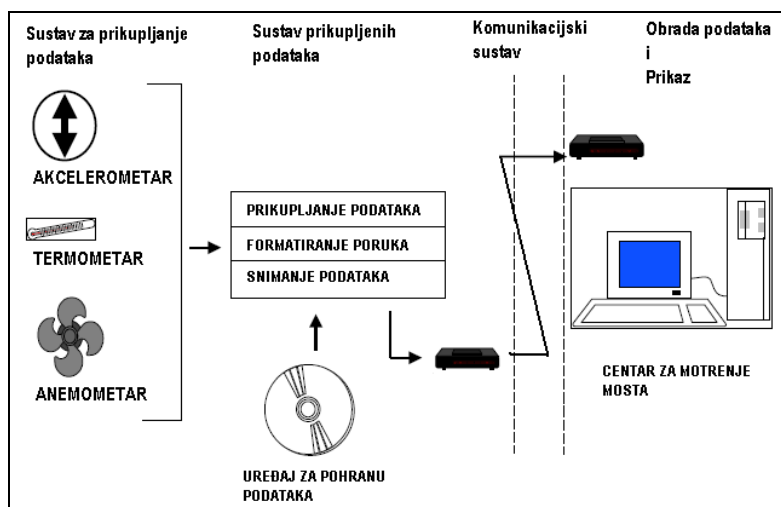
Sustav za prikupljanje podataka

Sustav prikupljenih podataka

Komunikacijski sustav

Obrada podataka i Prikaz

AKCELEROMETAR

TERMOMETAR

ANEMOMETAR

PRIKUPLJANJE PODATAKA

FORMATIRANJE PORUKA

SNIMANJE PODATAKA

UREĐAJ ZA POHRANU PODATAKA

CENTAR ZA MOTRENJE MOSTA